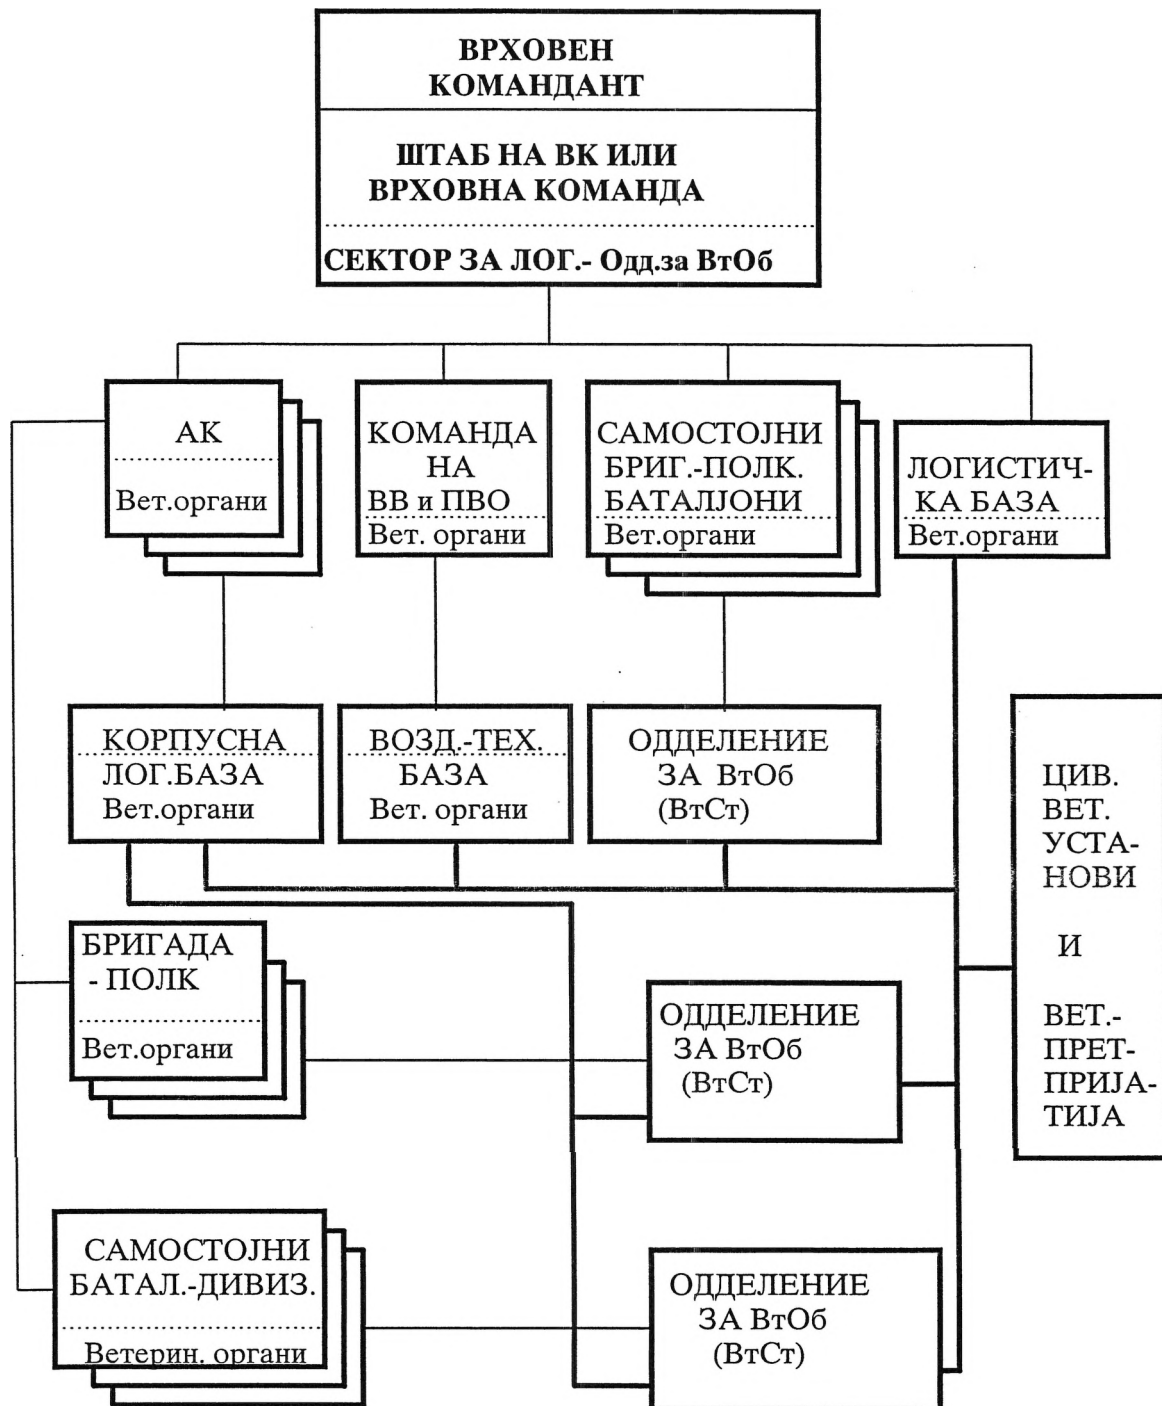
ВРХОВЕН КОМАНДАНТ

ШТАБ НА ВК ИЛИ ВРХОВНА КОМАНДА

СЕКТОР ЗА ЛОГ.- Одд.за ВтОб

АК

Вет.органи

КОМАНДА НА ВВ и ПВО

Вет. органи

САМОСТОЈНИ БРИГ.-ПОЛК. БАТАЛЈОНИ

Вет.органи

ЛОГИСТИЧКА БАЗА

Вет.органи

КОРПУСНА ЛОГ.БАЗА

Вет.органи

ВОЗД.-ТЕХ. БАЗА

Вет. органи

ОДДЕЛЕНИЕ ЗА ВтОб (ВтСт)

ЦИВ. ВЕТ. УСТАНОВИ

И

ВЕТ.-ПРЕТПРИЈАТИЈА

БРИГАДА - ПОЛК

Вет.органи

ОДДЕЛЕНИЕ ЗА ВтОб (ВтСт)

САМОСТОЈНИ БАТАЛ.-ДИВИЗ.

Ветерин. органи

ОДДЕЛЕНИЕ ЗА ВтОб (ВтСт)